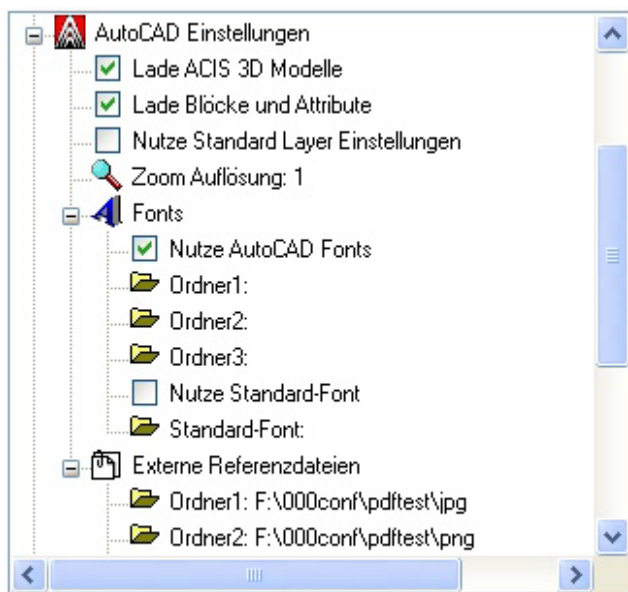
AutoCAD Einstellungen
Lade ACIS 3D Modelle
Lade Blöcke und Attribute
Nutze Standard Layer Einstellungen
Zoom Auflösung: 1
Fonts
Nutze AutoCAD Fonts
Ordner1:
Ordner2:
Ordner3:
Nutze Standard-Font
Standard-Font:
Externe Referenzdateien
Ordner1: F:\000conf\pdftest\jpg
Ordner2: F:\000conf\pdftest\png